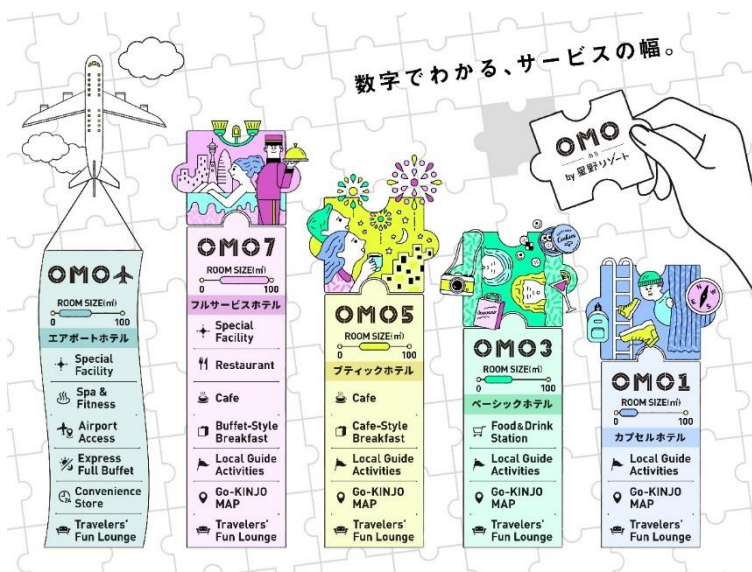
数字でわかる、サービスの幅。

OMO
おも
by 星野リゾート

OMO✈
ROOM SIZE(㎡)
0 100
エアポートホテル
Special Facility
Spa & Fitness
Airport Access
Express Full Buffet
Convenience Store
Travelers' Fun Lounge

OMO7
ROOM SIZE(㎡)
0 100
フルサービスホテル
Special Facility
Restaurant
Cafe
Buffet-Style Breakfast
Local Guide Activities
Go-KINJO MAP
Travelers' Fun Lounge

OMO5
ROOM SIZE(㎡)
0 100
ブティックホテル
Cafe
Cafe-Style Breakfast
Local Guide Activities
Go-KINJO MAP
Travelers' Fun Lounge

OMO3
ROOM SIZE(㎡)
0 100
ベーシックホテル
Food&Drink Station
Local Guide Activities
Go-KINJO MAP
Travelers' Fun Lounge

OMO1
ROOM SIZE(㎡)
0 100
カプセルホテル
Local Guide Activities
Go-KINJO MAP
Travelers' Fun Lounge